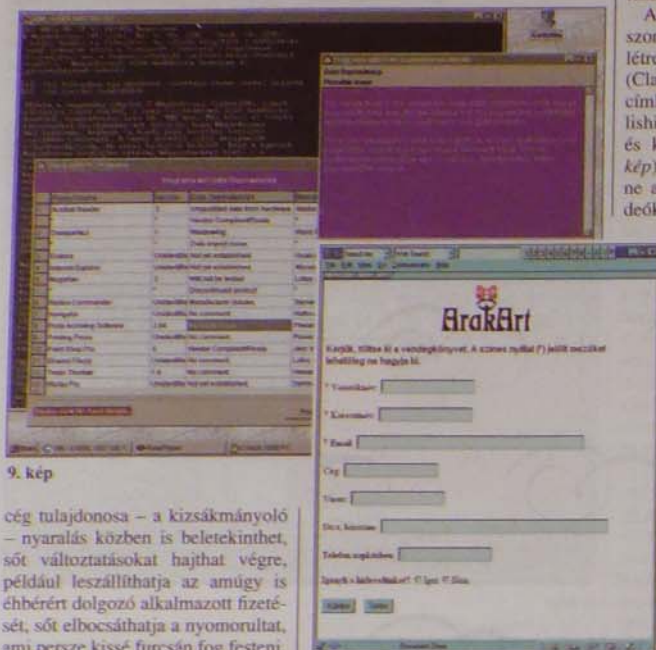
A szon létre (Cla címl lishi és I kép) ne a deók

9. kép

ArakArt

Kérjük, töltse ki a vendégkönyvet. A csillaggal (*) jelölt mezőket feltétlenül ne hagyja ki.

* Vezetéknév:

* Keresztnév:

* Email:

Cég:

Város:

Irsz. település:

Telefon munkahelyi:

Igényli a hírlevelünket? Igen Nem

Küldés Törlés

cég tulajdonosa – a kizsákmányoló – nyaralás közben is beletekinthet, sőt változtatásokat hajthat végre, például leszállíthatja az amúgy is éhbérért dolgozó alkalmazott fizetését, sőt elbocsáthatja a nyomorultat, ami persze kissé furcsán fog festeni